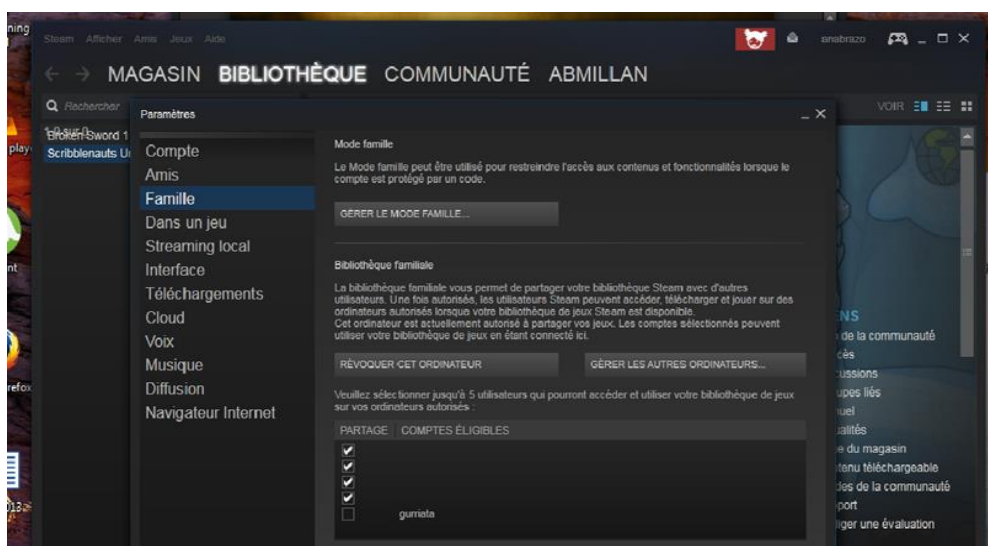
ning
play
nt
refox
013

Steam Afficher Amis Jeux Aide
anabrazo
MAGASIN BIBLIOTHÈQUE COMMUNAUTÉ ABMILLAN
Rechercher
VOIR
Broken Sword 1
Scribblenauts U

Paramètres

Compte
Amis
Famille
Dans un jeu
Streaming local
Interface
Téléchargements
Cloud
Voix
Musique
Diffusion
Navigateur Internet

Mode famille

Le Mode famille peut être utilisé pour restreindre l'accès aux contenus et fonctionnalités lorsque le compte est protégé par un code.

GÉRER LE MODE FAMILLE...

Bibliothèque familiale

La bibliothèque familiale vous permet de partager votre bibliothèque Steam avec d'autres utilisateurs. Une fois autorisés, les utilisateurs Steam peuvent accéder, télécharger et jouer sur des ordinateurs autorisés lorsque votre bibliothèque de jeux Steam est disponible.
Cet ordinateur est actuellement autorisé à partager vos jeux. Les comptes sélectionnés peuvent utiliser votre bibliothèque de jeux en étant connecté ici.

RÉVOQUER CET ORDINATEUR
GÉRER LES AUTRES ORDINATEURS...

Veuillez sélectionner jusqu'à 5 utilisateurs qui pourront accéder et utiliser votre bibliothèque de jeux sur vos ordinateurs autorisés :

| PARTAGE | COMPTES ÉLIGIBLES |
|---|---|
| ✔ | |
| ✔ | |
| ✔ | |
| ✔ | |
| ☐ | gurriata |

NS
de la communauté
cès
ussions
upes liés
uel
alités
e du magasin
tenu téléchargeable
des de la communauté
port
iger une évaluation